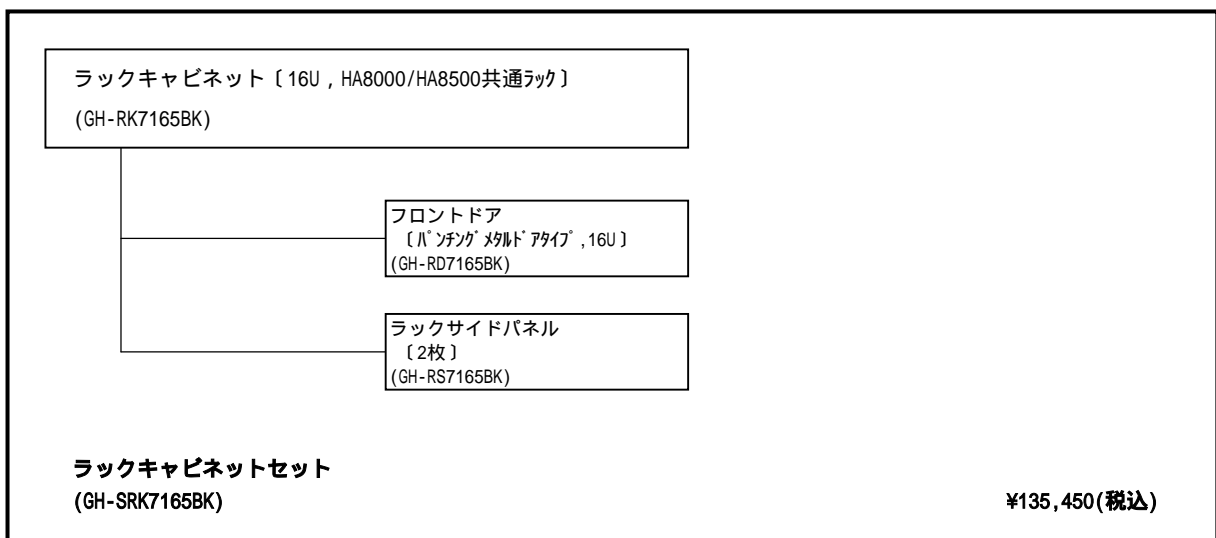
ラックキャビネット〔16U，HA8000/HA8500共通ﾗｯｸ〕
(GH-RK7165BK)

フロントドア
〔ﾊﾟﾝﾁﾝｸﾞﾒﾀﾙﾄﾞｱﾀｲﾌﾟ,16U〕
(GH-RD7165BK)

ラックサイドパネル
〔2枚〕
(GH-RS7165BK)

ラックキャビネットセット
(GH-SRK7165BK)

¥135,450(税込)